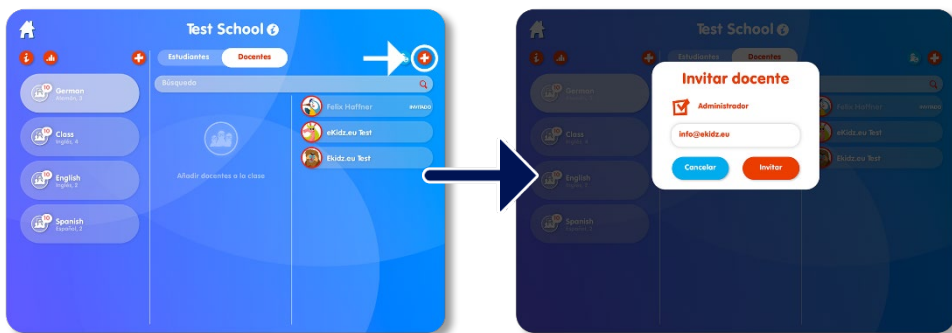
Test School

Estudiantes
Docentes

Búsqueda

German
Alemán, 3

Class
Inglés, 4

English
Inglés, 3

Spanish
Español, 3

Añadir docentes a la clase

Felix Haffner
INVITADO

eKidz.eu Test

Ekidz.eu Test

Test School

Estudiantes
Docentes

German

Class

English

Spanish

Felix Haffner

eKidz.eu Test

Ekidz.eu Test

Invitar docente

Administrador

info@ekidz.eu

Cancelar
Invitar